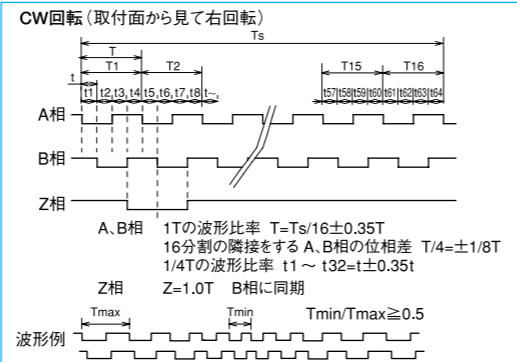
CW回転（取付面から見て右回転）

Ts

T

T1

T2

T15

T16

t

t1 t2 t3 t4 t5 t6 t7 t8 t~

t57 t58 t59 t60 t61 t62 t63 t64

A相

B相

Z相

A、B相　1Tの波形比率　T=Ts/16±0.35T
16分割の隣接をする A、B相の位相差　T/4=±1/8T
1/4Tの波形比率　t1 ~ t32=t±0.35t

Z相　Z=1.0T　B相に同期

Tmax

Tmin

Tmin/Tmax≧0.5

波形例